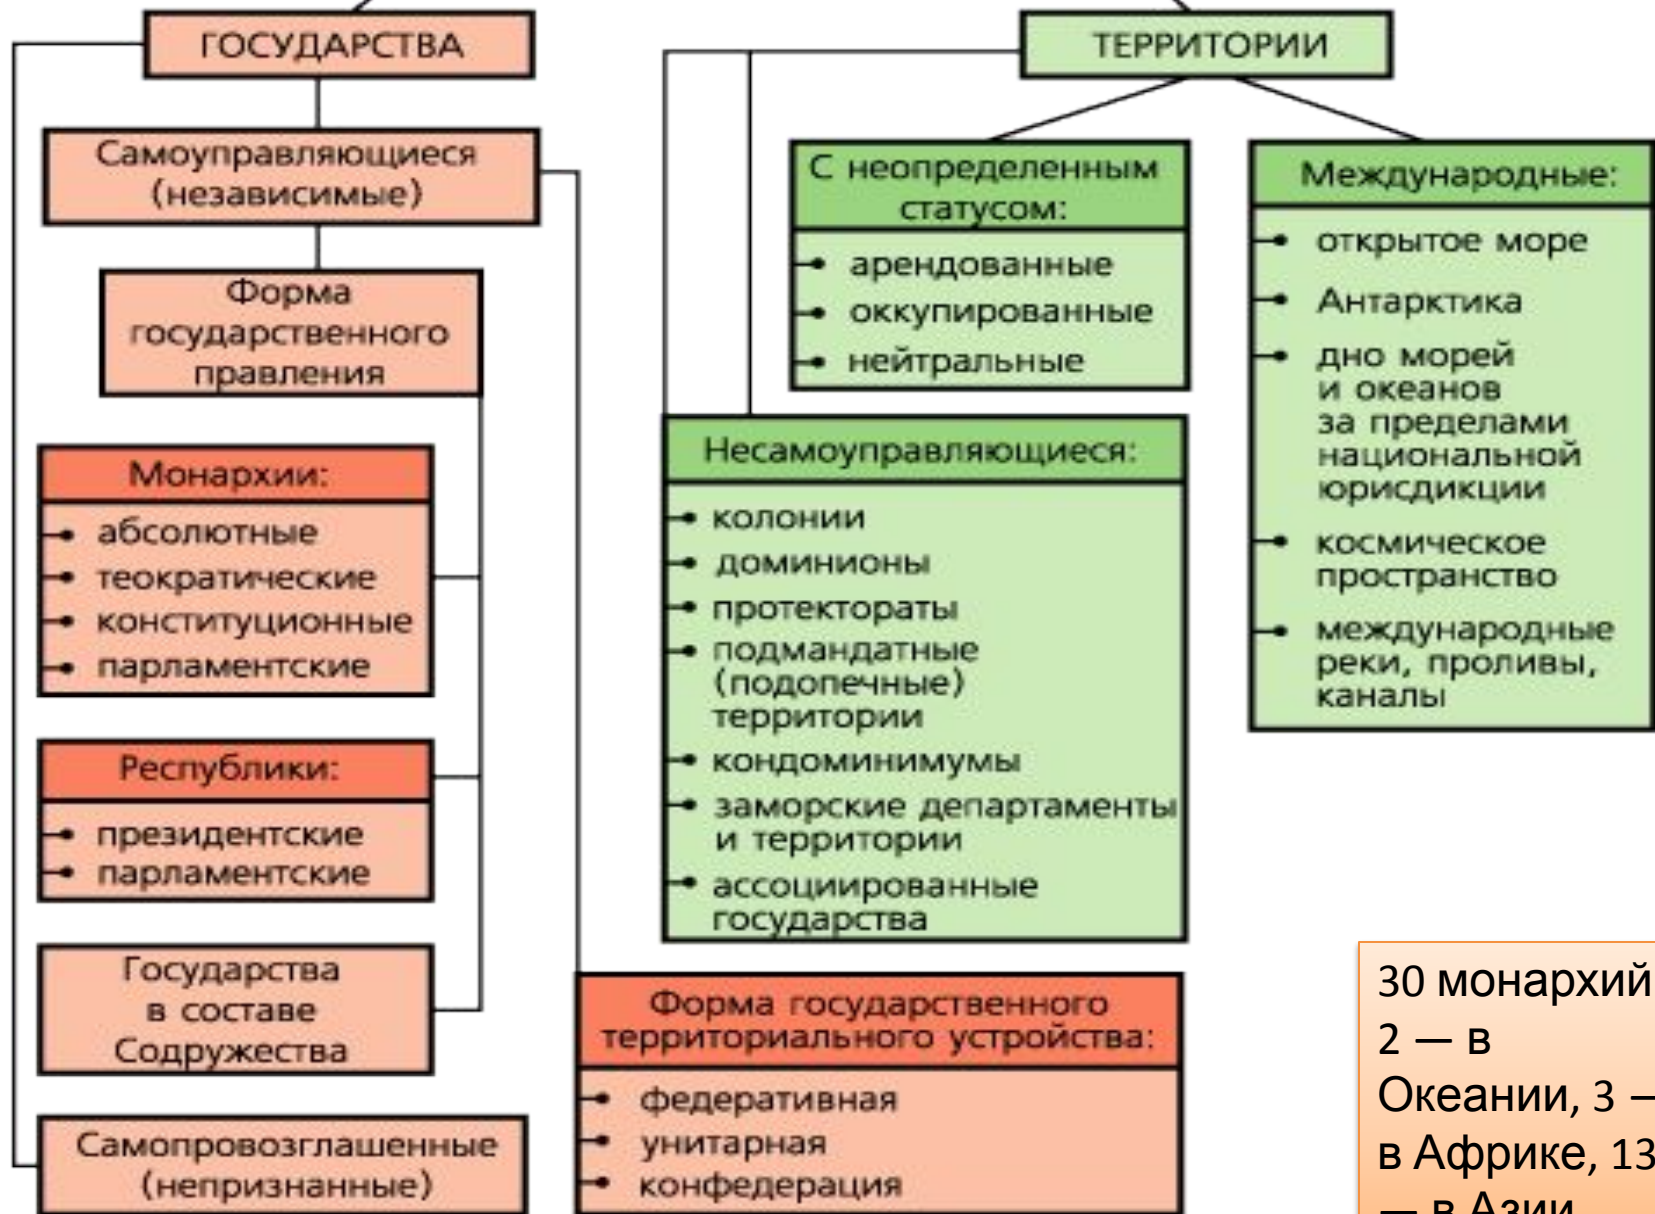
ГОСУДАРСТВА

Самоуправляющиеся (независимые)

Форма государственного правления

Монархии:
- абсолютные
- теократические
- конституционные
- парламентские

Республики:
- президентские
- парламентские

Государства в составе Содружества

Самопровозглашенные (непризнанные)

ТЕРРИТОРИИ

С неопределенным статусом:
- арендованные
- оккупированные
- нейтральные

Международные:
- открытое море
- Антарктика
- дно морей и океанов за пределами национальной юрисдикции
- космическое пространство
- международные реки, проливы, каналы

Несамоуправляющиеся:
- колонии
- доминионы
- протектораты
- подмандатные (подопечные) территории
- кондоминимумы
- заморские департаменты и территории
- ассоциированные государства

Форма государственного территориального устройства:
- федеративная
- унитарная
- конфедерация

30 монархий 2 — в Океании, 3 — в Африке, 13 — в Азии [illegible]